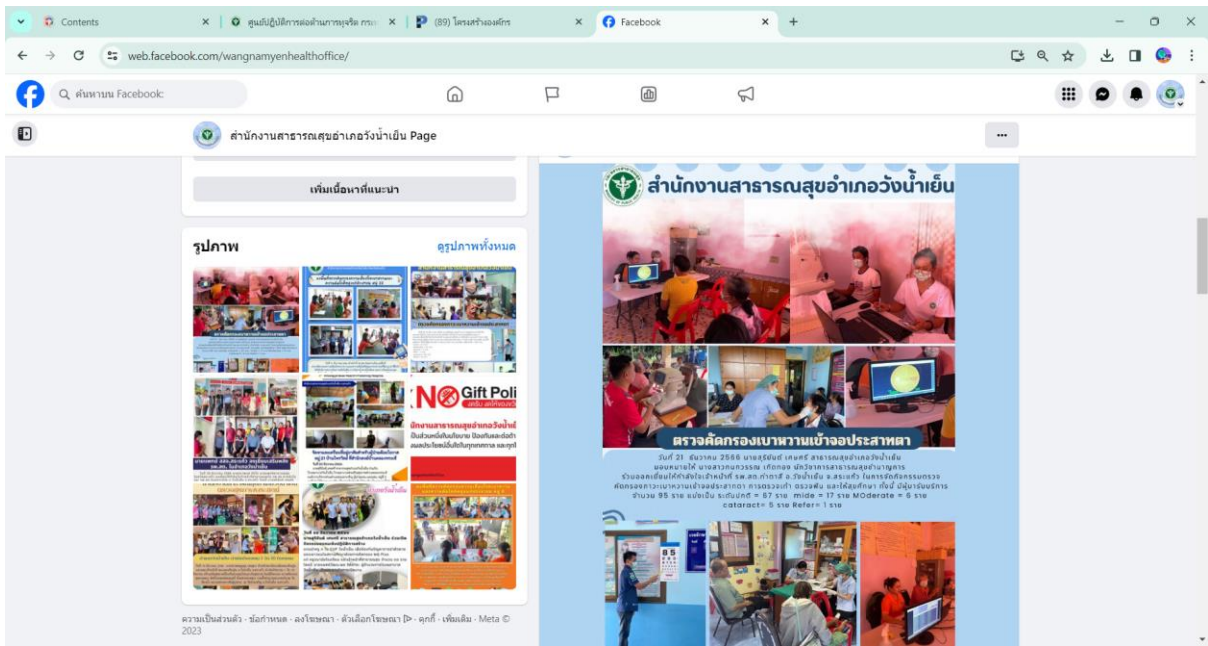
Contents
ศูนย์ปฏิบัติการต่อต้านการทุจริต กระ
(89) โครงสร้างองค์กร
Facebook
web.facebook.com/wangnamyenhealthoffice/
ค้นหาบน Facebook
สำนักงานสาธารณสุขอำเภอวังน้ำเย็น Page
เพิ่มเนื้อหาที่แนะนำ
รูปภาพ
ดูรูปภาพทั้งหมด
NO Gift Poli
ความเป็นส่วนตัว · ข้อกำหนด · ลงโฆษณา · ตัวเลือกโฆษณา · คุกกี้ · เพิ่มเติม · Meta © 2023
สำนักงานสาธารณสุขอำเภอวังน้ำเย็น
ตรวจคัดกรองเบาหวานเข้าจอประสาทตา
วันที่ 21 ธันวาคม 2566 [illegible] สาธารณสุขอำเภอวังน้ำเย็น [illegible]
จำนวน 95 ราย แบ่งเป็น ระดับปกติ = 67 ราย mide = 17 ราย MOderate = 6 ราย cataract= 5 ราย Refer= 1 ราย